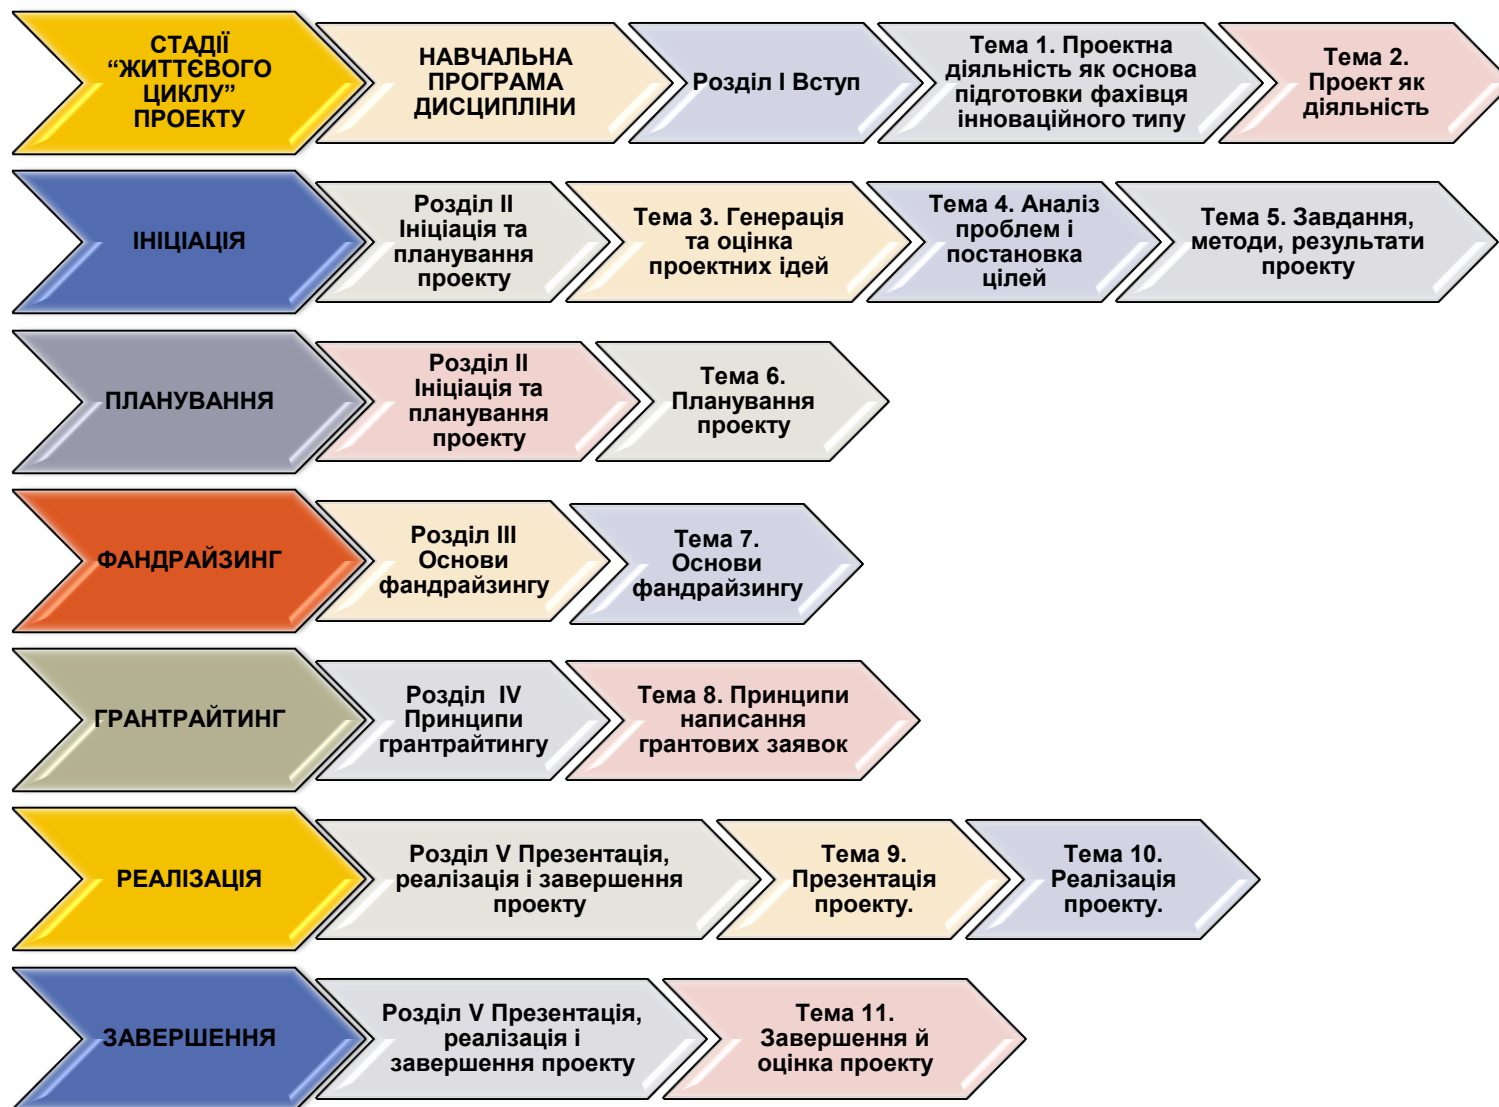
СТАДІЇ “ЖИТТЄВОГО ЦИКЛУ” ПРОЕКТУ

НАВЧАЛЬНА ПРОГРАМА ДИСЦИПЛІНИ

Розділ І Вступ

Тема 1. Проектна діяльність як основа підготовки фахівця інноваційного типу

Тема 2. Проект як діяльність

ІНІЦІАЦІЯ

Розділ II Ініціація та планування проекту

Тема 3. Генерація та оцінка проектних ідей

Тема 4. Аналіз проблем і постановка цілей

Тема 5. Завдання, методи, результати проекту

ПЛАНУВАННЯ

Розділ II Ініціація та планування проекту

Тема 6. Планування проекту

ФАНДРАЙЗИНГ

Розділ III Основи фандрайзингу

Тема 7. Основи фандрайзингу

ГРАНТРАЙТИНГ

Розділ IV Принципи грантрайтингу

Тема 8. Принципи написання грантових заявок

РЕАЛІЗАЦІЯ

Розділ V Презентація, реалізація і завершення проекту

Тема 9. Презентація проекту.

Тема 10. Реалізація проекту.

ЗАВЕРШЕННЯ

Розділ V Презентація, реалізація і завершення проекту

Тема 11. Завершення й оцінка проекту